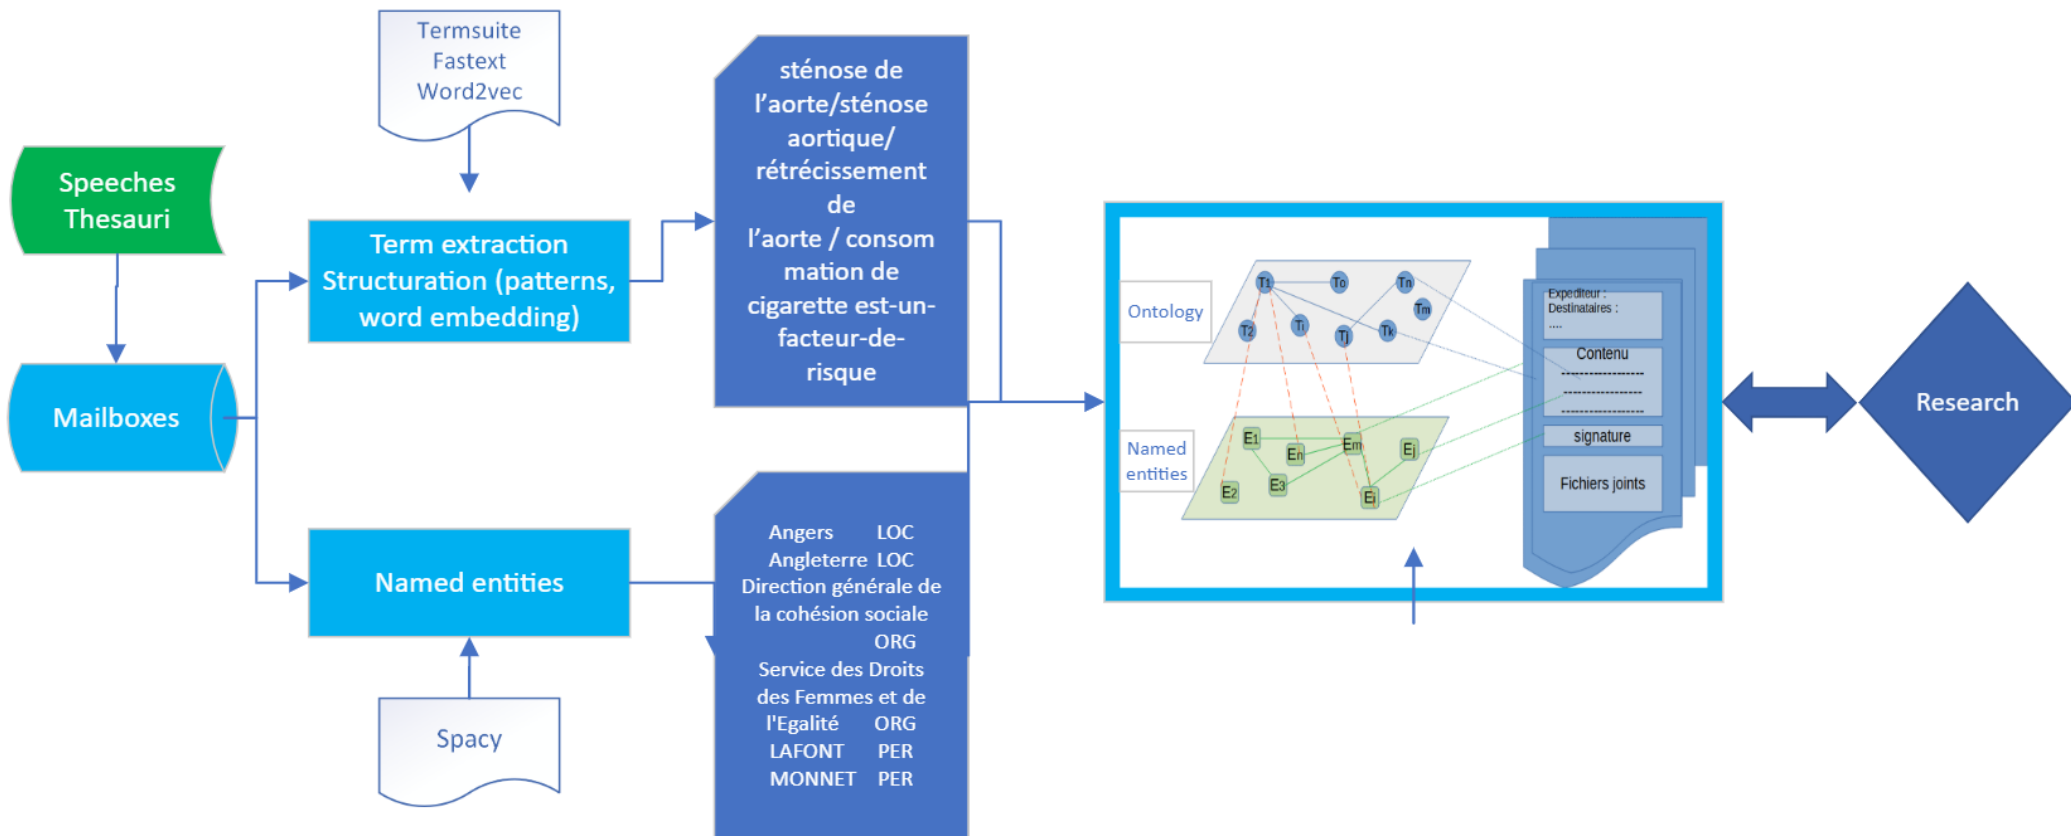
Termsuite
Fastext
Word2vec

Speeches
Thesauri

Mailboxes

Term extraction
Structuration (patterns, word embedding)

sténose de l'aorte/sténose aortique/ rétrécissement de l'aorte / consommation de cigarette est-un-facteur-de-risque

Named entities

Spacy

Angers LOC
Angleterre LOC
Direction générale de la cohésion sociale ORG
Service des Droits des Femmes et de l'Egalité ORG
LAFONT PER
MONNET PER

Ontology

Named entities

T1 To Tn Tm T2 Ti Tj Tk

E1 En Em Ej E2 E3 Ei

Expediteur :
Destinataires :
....

Contenu
----------------
----------------
----------------

signature

Fichiers joints

Research